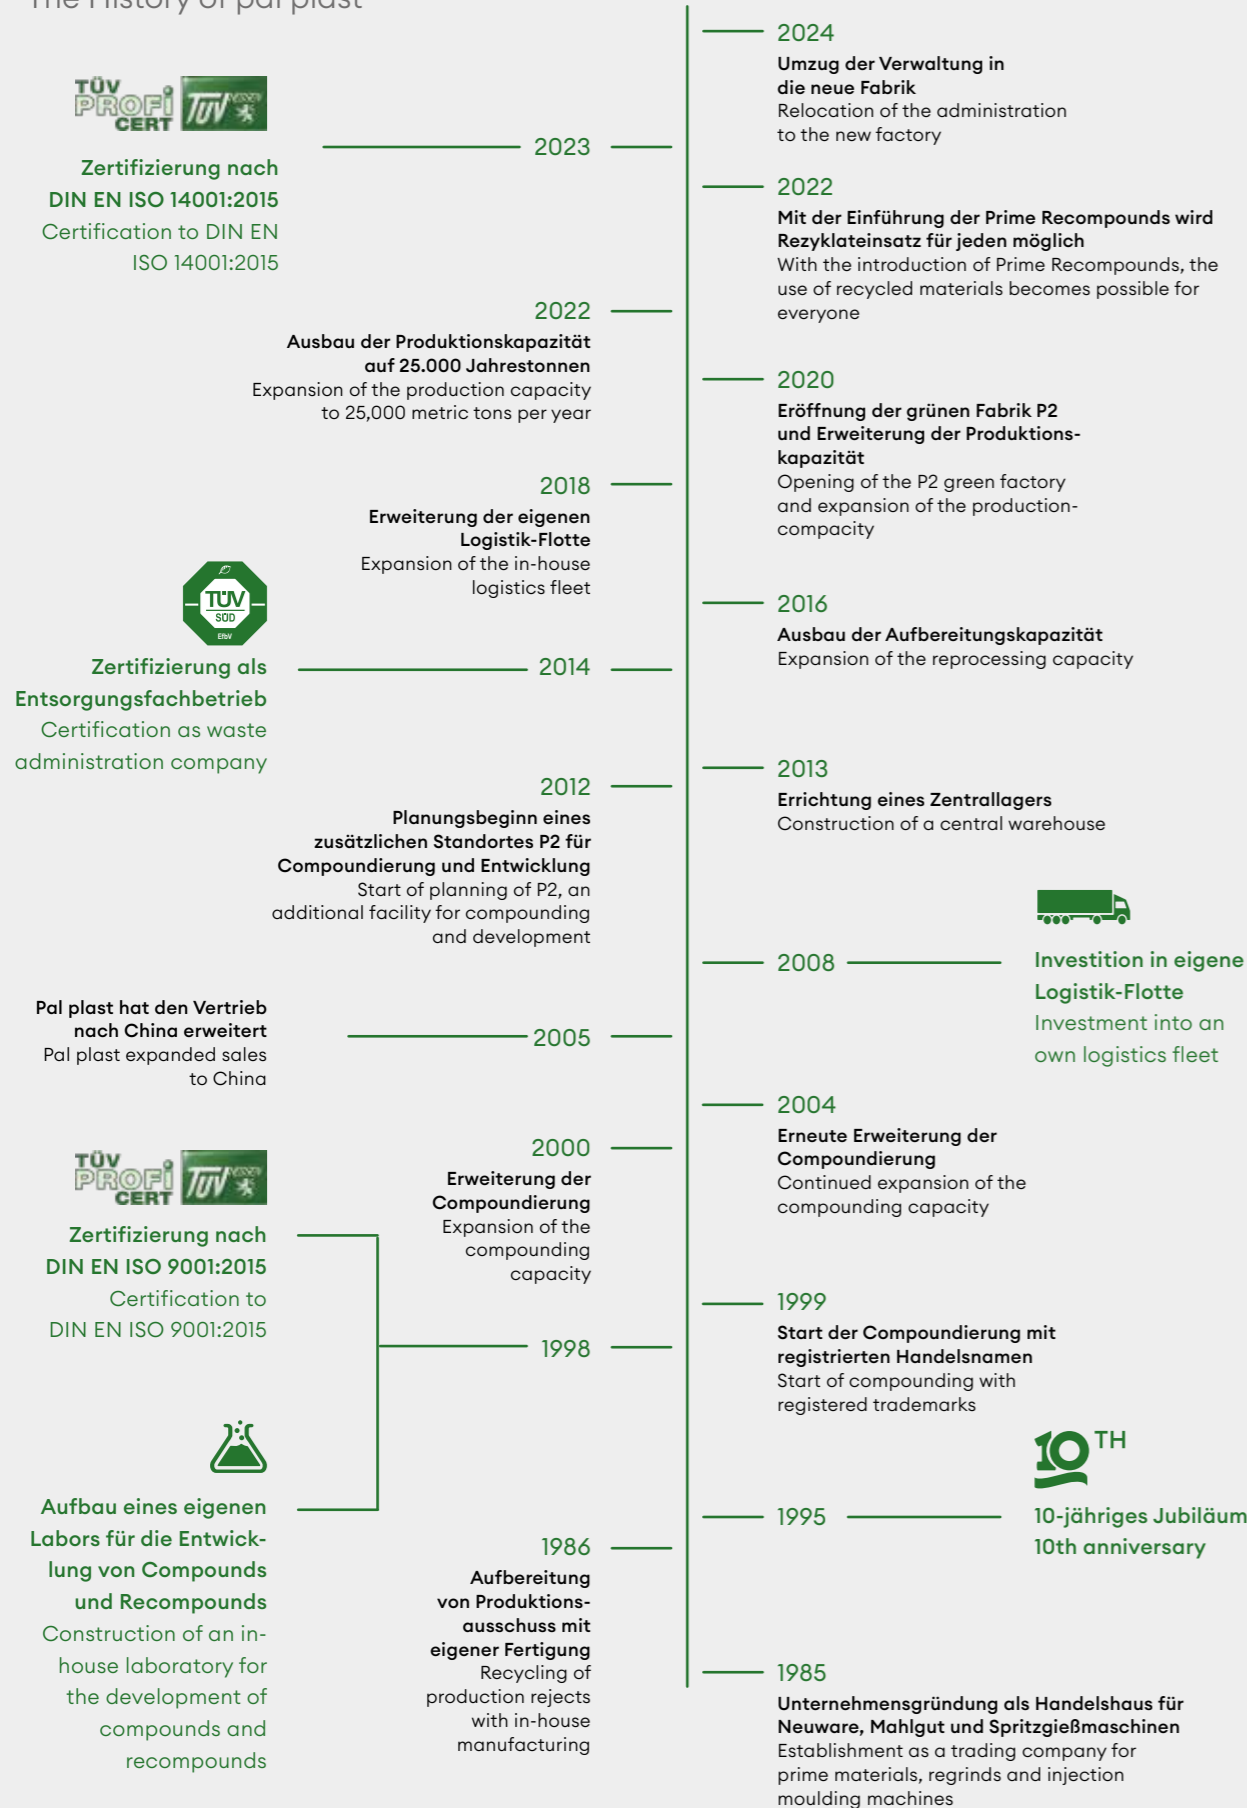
The History of pal plast

2024
Umzug der Verwaltung in die neue Fabrik
Relocation of the administration to the new factory

TÜV PROFI CERT

2023

Zertifizierung nach DIN EN ISO 14001:2015
Certification to DIN EN ISO 14001:2015

2022
Mit der Einführung der Prime Recompounds wird Rezyklateinsatz für jeden möglich
With the introduction of Prime Recompounds, the use of recycled materials becomes possible for everyone

2022
Ausbau der Produktionskapazität auf 25.000 Jahrestonnen
Expansion of the production capacity to 25,000 metric tons per year

2020
Eröffnung der grünen Fabrik P2 und Erweiterung der Produktionskapazität
Opening of the P2 green factory and expansion of the productioncompacity

2018
Erweiterung der eigenen Logistik-Flotte
Expansion of the in-house logistics fleet

TÜV SÜD EfbV

2016
Ausbau der Aufbereitungskapazität
Expansion of the reprocessing capacity

2014
Zertifizierung als Entsorgungsfachbetrieb
Certification as waste administration company

2013
Errichtung eines Zentrallagers
Construction of a central warehouse

2012
Planungsbeginn eines zusätzlichen Standortes P2 für Compoundierung und Entwicklung
Start of planning of P2, an additional facility for compounding and development

2008
Investition in eigene Logistik-Flotte
Investment into an own logistics fleet

2005
Pal plast hat den Vertrieb nach China erweitert
Pal plast expanded sales to China

2004
Erneute Erweiterung der Compoundierung
Continued expansion of the compounding capacity

2000
Erweiterung der Compoundierung
Expansion of the compounding capacity

TÜV PROFI CERT

Zertifizierung nach DIN EN ISO 9001:2015
Certification to DIN EN ISO 9001:2015

1999
Start der Compoundierung mit registrierten Handelsnamen
Start of compounding with registered trademarks

1998

10TH

1995
10-jähriges Jubiläum
10th anniversary

Aufbau eines eigenen Labors für die Entwicklung von Compounds und Recompounds
Construction of an in-house laboratory for the development of compounds and recompounds

1986
Aufbereitung von Produktionsausschuss mit eigener Fertigung
Recycling of production rejects with in-house manufacturing

1985
Unternehmensgründung als Handelshaus für Neuware, Mahlgut und Spritzgießmaschinen
Establishment as a trading company for prime materials, regrinds and injection moulding machines